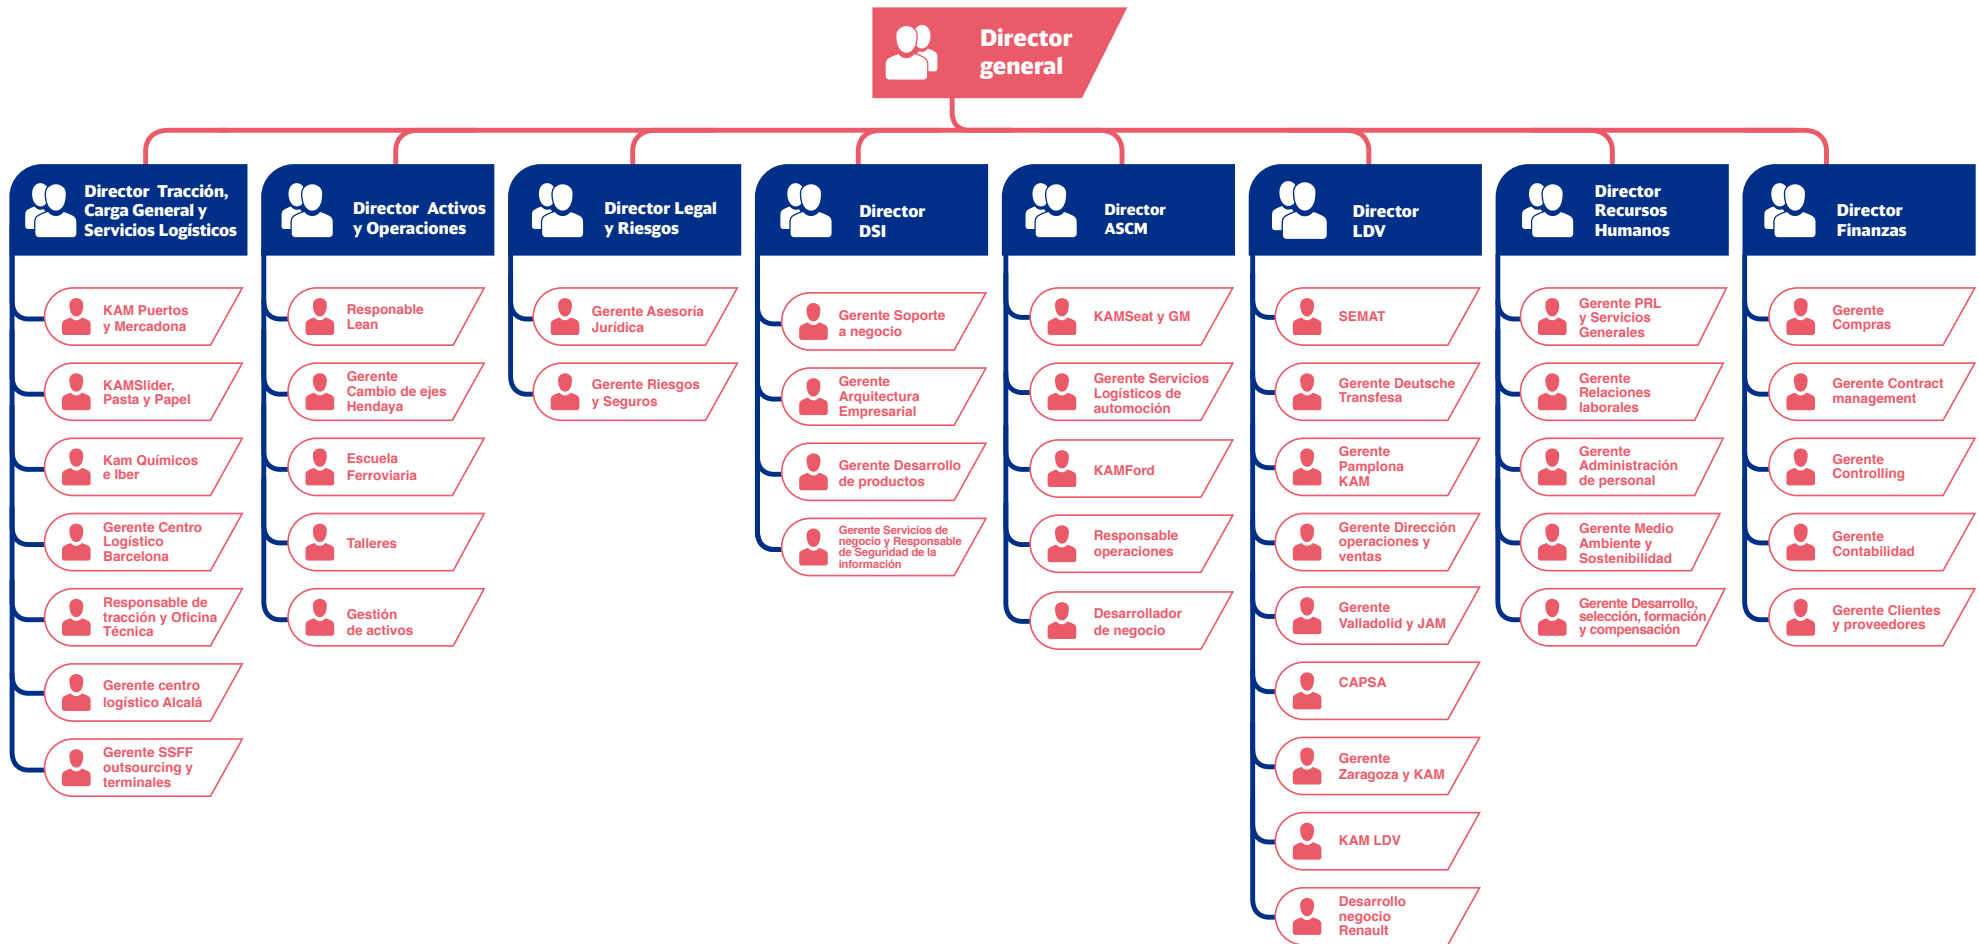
Director general

Director Tracción, Carga General y Servicios Logísticos

KAM Puertos y Mercadona

KAMSlider, Pasta y Papel

Kam Químicos e Iber

Gerente Centro Logístico Barcelona

Responsable de tracción y Oficina Técnica

Gerente centro logístico Alcalá

Gerente SSFF outsourcing y terminales

Director Activos y Operaciones

Responsable Lean

Gerente Cambio de ejes Hendaya

Escuela Ferroviaria

Talleres

Gestión de activos

Director Legal y Riesgos

Gerente Asesoría Jurídica

Gerente Riesgos y Seguros

Director DSI

Gerente Soporte a negocio

Gerente Arquitectura Empresarial

Gerente Desarrollo de productos

Gerente Servicios de negocio y Responsable de Seguridad de la información

Director ASCM

KAMSeat y GM

Gerente Servicios Logísticos de automoción

KAMFord

Responsable operaciones

Desarrollador de negocio

Director LDV

SEMAT

Gerente Deutsche Transfesa

Gerente Pamplona KAM

Gerente Dirección operaciones y ventas

Gerente Valladolid y JAM

CAPSA

Gerente Zaragoza y KAM

KAM LDV

Desarrollo negocio Renault

Director Recursos Humanos

Gerente PRL y Servicios Generales

Gerente Relaciones laborales

Gerente Administración de personal

Gerente Medio Ambiente y Sostenibilidad

Gerente Desarrollo, selección, formación y compensación

Director Finanzas

Gerente Compras

Gerente Contract management

Gerente Controlling

Gerente Contabilidad

Gerente Clientes y proveedores